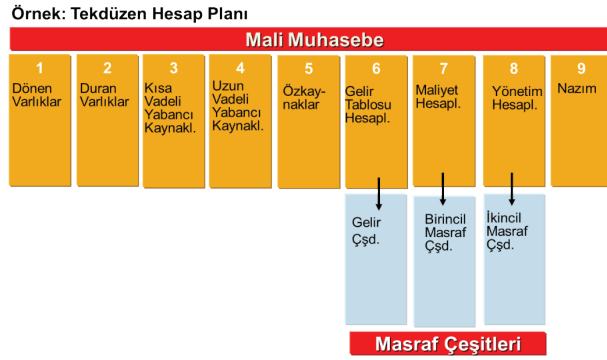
Örnek: Tekdüzen Hesap Planı

Mali Muhasebe

| 1 | 2 | 3 | 4 | 5 | 6 | 7 | 8 | 9 |
|---|---|---|---|---|---|---|---|---|
| Dönen Varlıklar | Duran Varlıklar | Kısa Vadeli Yabancı Kaynakl. | Uzun Vadeli Yabancı Kaynakl. | Özkaynaklar | Gelir Tablosu Hesapl. | Maliyet Hesapl. | Yönetim Hesapl. | Nazım |

Gelir Çşd.

Birincil Masraf Çşd.

İkincil Masraf Çşd.

Masraf Çeşitleri